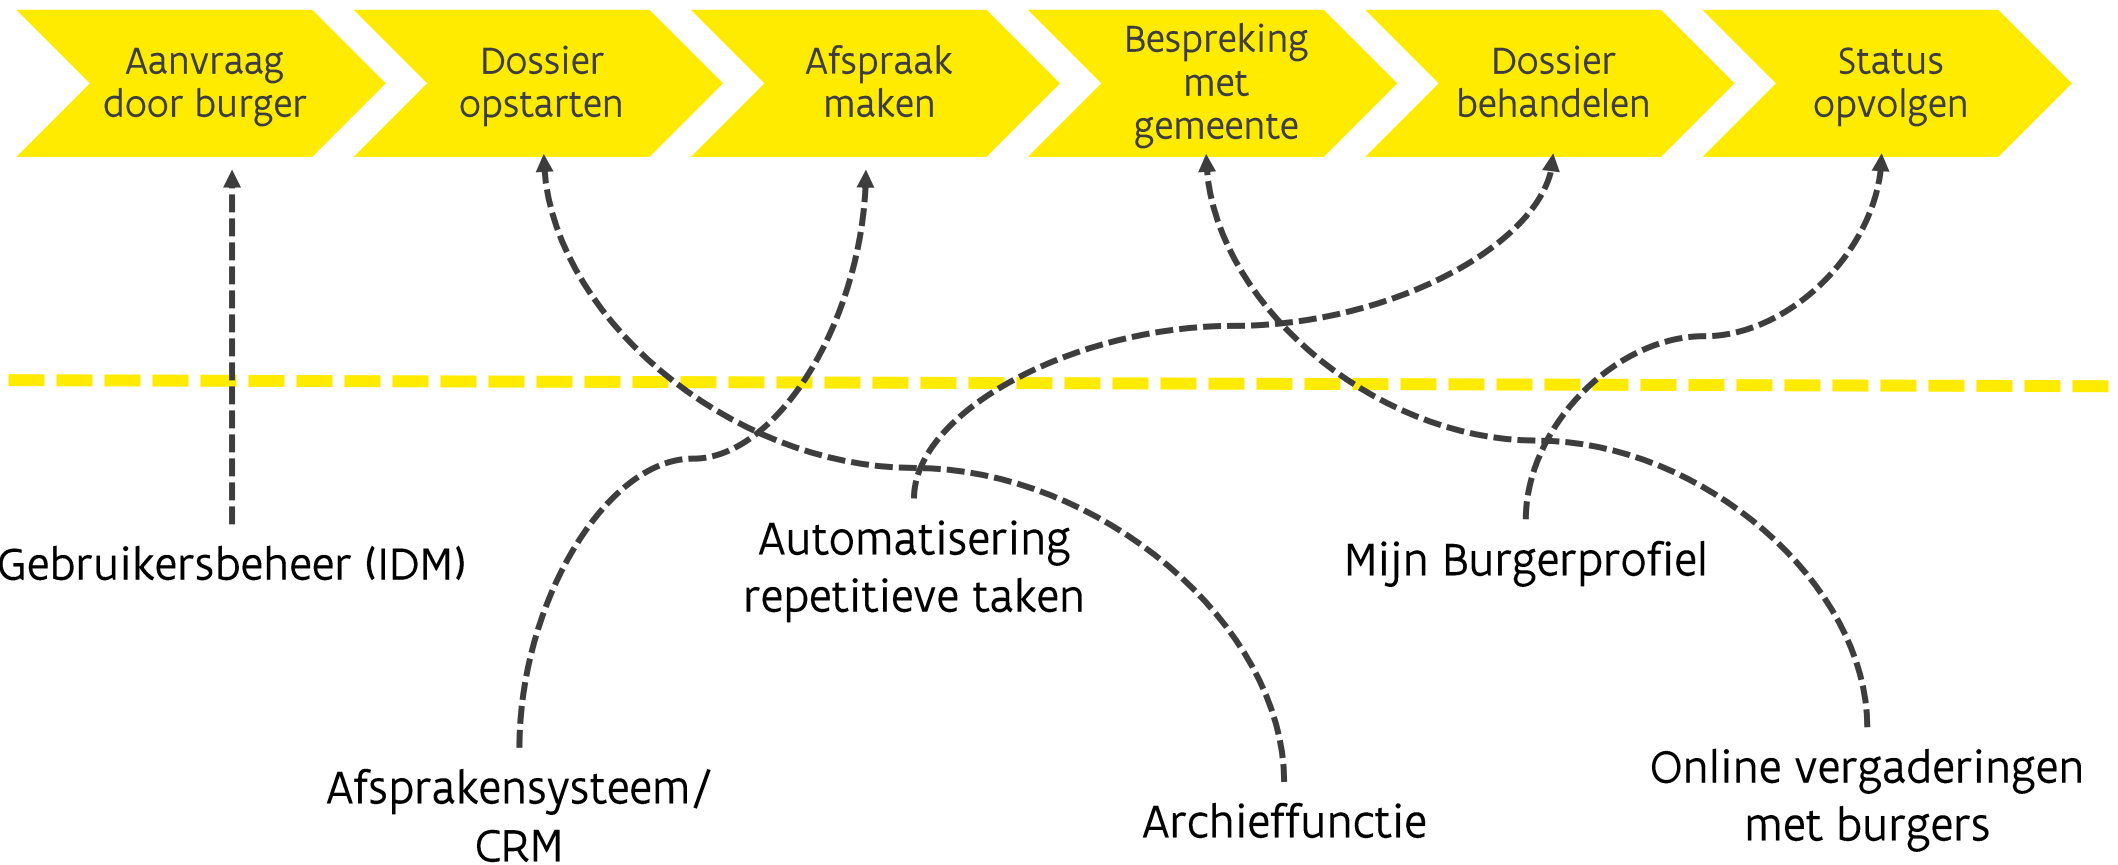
Aanvraag door burger

Dossier opstarten

Afspraak maken

Bespreking met gemeente

Dossier behandelen

Status opvolgen

Gebruikersbeheer (IDM)

Automatisering repetitieve taken

Mijn Burgerprofiel

Afsprakensysteem/ CRM

Archieffunctie

Online vergaderingen met burgers